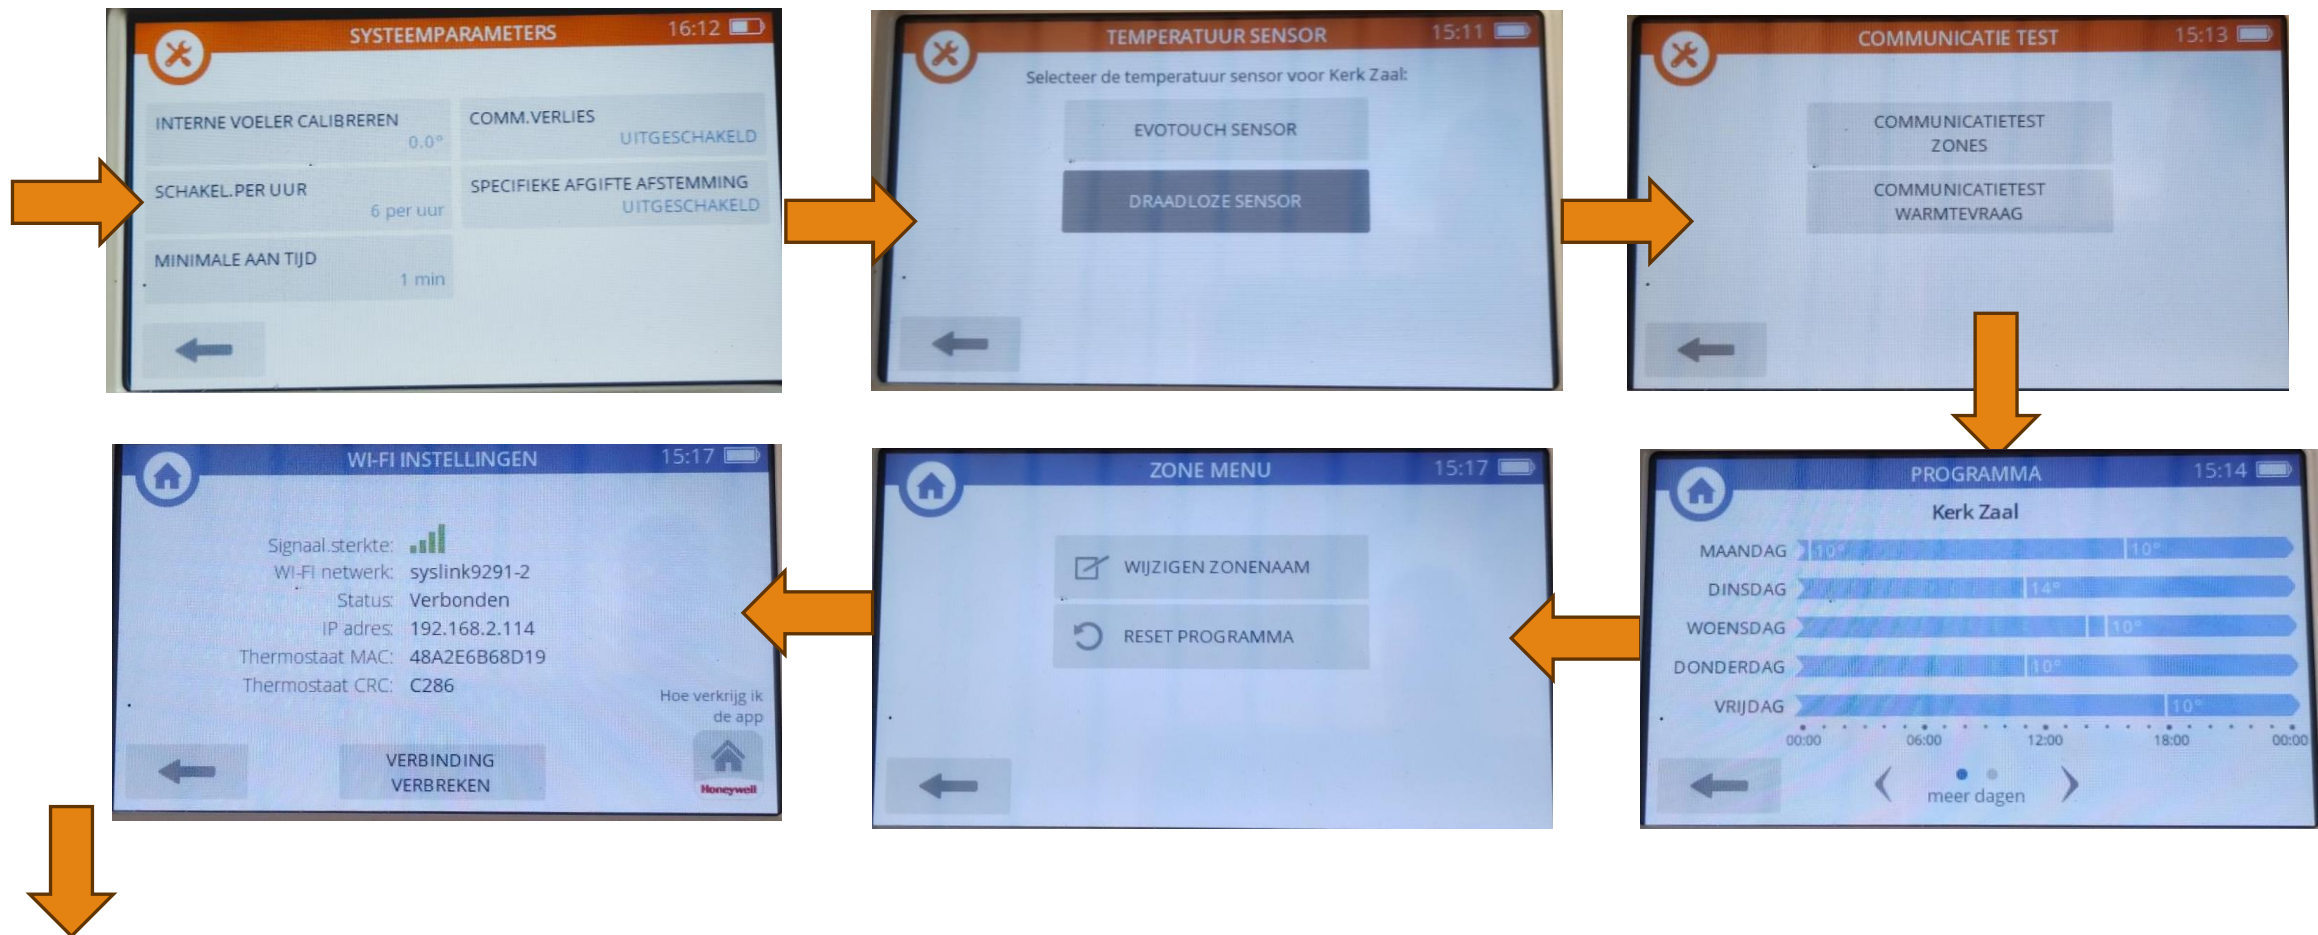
SYSTEEMPARAMETERS 16:12

INTERNE VOELER CALIBREREN 0.0°

COMM.VERLIES UITGESCHAKELD

SCHAKEL.PER UUR 6 per uur

SPECIFIEKE AFGIFTE AFSTEMMING UITGESCHAKELD

MINIMALE AAN TIJD 1 min

TEMPERATUUR SENSOR 15:11

Selecteer de temperatuur sensor voor Kerk Zaal:

EVOTOUCH SENSOR

DRAADLOZE SENSOR

COMMUNICATIE TEST 15:13

COMMUNICATIETEST ZONES

COMMUNICATIETEST WARMTEVRAAG

PROGRAMMA 15:14

Kerk Zaal

| | |
|---|---|
| MAANDAG | 10° 10° |
| DINSDAG | 14° |
| WOENSDAG | 10° |
| DONDERDAG | 10° |
| VRIJDAG | 10° |

00:00 06:00 12:00 18:00 00:00

meer dagen

ZONE MENU 15:17

WIJZIGEN ZONENAAM

RESET PROGRAMMA

WI-FI INSTELLINGEN 15:17

Signaal sterkte:
Wi-Fi netwerk: syslink9291-2
Status: Verbonden
IP adres: 192.168.2.114
Thermostaat MAC: 48A2E6B68D19
Thermostaat CRC: C286

Hoe verkrijg ik de app

VERBINDING VERBREKEN

Honeywell